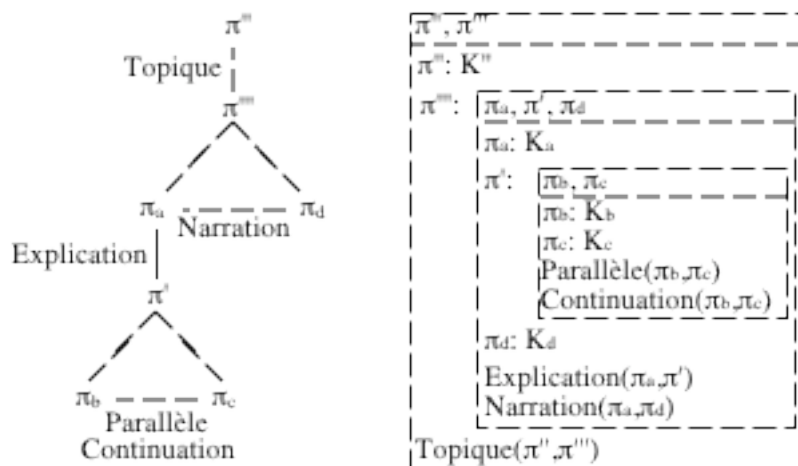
$\pi''$
Topique
$\pi'''$
$\pi_a$ Narration $\pi_d$
Explication
$\pi'$
$\pi_b$ $\pi_c$
Parallèle
Continuation

$\pi''$, $\pi'''$
$\pi''$: K''
$\pi'''$: $\pi_a$, $\pi'$, $\pi_d$
$\pi_a$: $K_a$
$\pi'$: $\pi_b$, $\pi_c$
$\pi_b$: $K_b$
$\pi_c$: $K_c$
Parallèle($\pi_b$,$\pi_c$)
Continuation($\pi_b$,$\pi_c$)
$\pi_d$: $K_d$
Explication($\pi_a$,$\pi'$)
Narration($\pi_a$,$\pi_d$)
Topique($\pi''$,$\pi'''$)